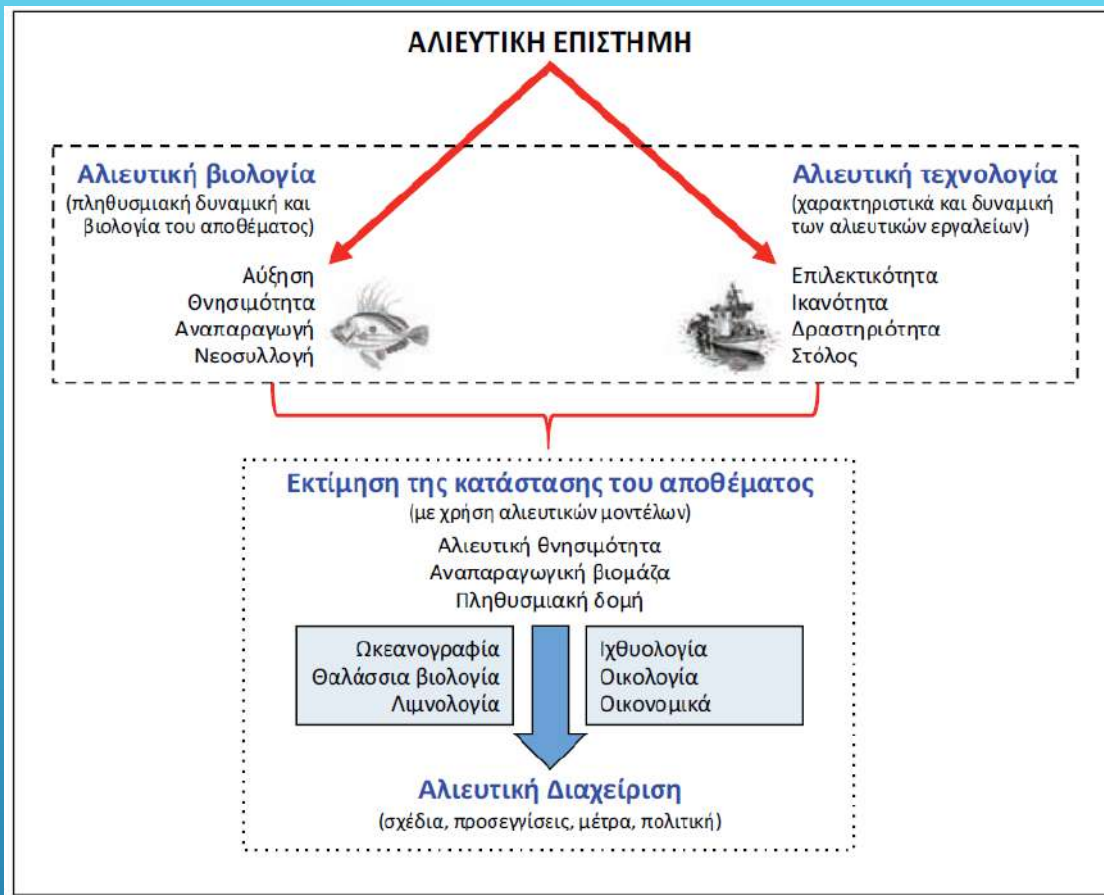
ΑΛΙΕΥΤΙΚΗ ΕΠΙΣΤΗΜΗ

Αλιευτική βιολογία
(πληθυσμιακή δυναμική και βιολογία του αποθέματος)

Αύξηση
Θνησιμότητα
Αναπαραγωγή
Νεοσυλλογή

Αλιευτική τεχνολογία
(χαρακτηριστικά και δυναμική των αλιευτικών εργαλείων)

Επιλεκτικότητα
Ικανότητα
Δραστηριότητα
Στόλος

Εκτίμηση της κατάστασης του αποθέματος
(με χρήση αλιευτικών μοντέλων)

Αλιευτική θνησιμότητα
Αναπαραγωγική βιομάζα
Πληθυσμιακή δομή

Ωκεανογραφία
Θαλάσσια βιολογία
Λιμνολογία

Ιχθυολογία
Οικολογία
Οικονομικά

Αλιευτική Διαχείριση
(σχέδια, προσεγγίσεις, μέτρα, πολιτική)